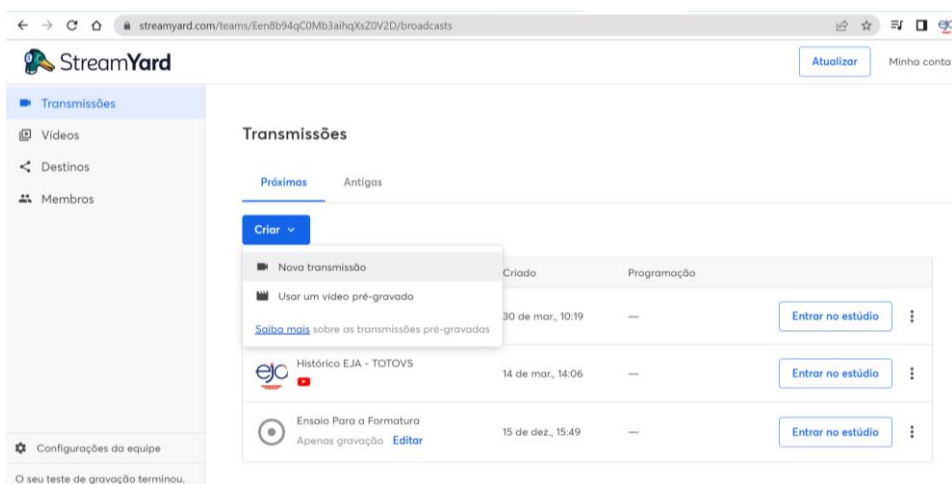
streamyard.com/teams/Een8b94qC0Mb3aihqXsZ0V2D/broadcasts

StreamYard

Atualizar

Minha conta

Transmissões

Vídeos

Destinos

Membros

Transmissões

Próximas

Antigas

Criar

Nova transmissão

Usar um vídeo pré-gravado

Saiba mais sobre as transmissões pré-gravadas

Criado

Programação

30 de mar., 10:19

—

Entrar no estúdio

Histórico EJA - TOTOVS

14 de mar., 14:06

—

Entrar no estúdio

Ensaio Para a Formatura

Apenas gravação

Editar

15 de dez., 15:49

—

Entrar no estúdio

Configurações da equipe

O seu teste de gravação terminou.